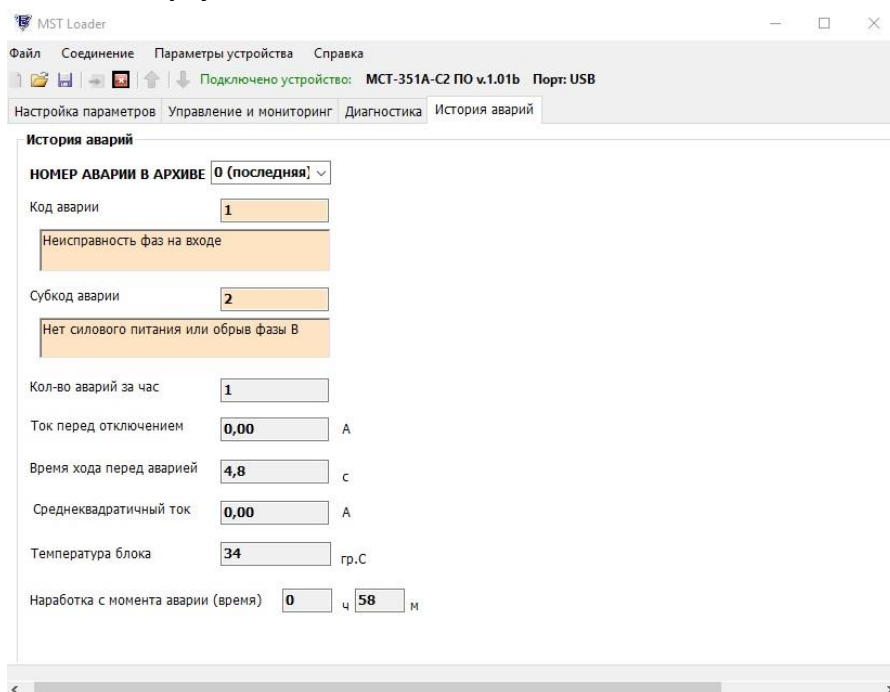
MST Loader

Файл Соединение Параметры устройства Справка

Подключено устройство: МСТ-351А-С2 ПО v.1.01b Порт: USB

Настройка параметров | Управление и мониторинг | Диагностика | История аварий

История аварий

НОМЕР АВАРИИ В АРХИВЕ 0 (последняя)

Код аварии 1

Неисправность фаз на входе

Субкод аварии 2

Нет силового питания или обрыв фазы В

Кол-во аварий за час 1

Ток перед отключением 0,00 А

Время хода перед аварией 4,8 с

Среднеквадратичный ток 0,00 А

Температура блока 34 гр.С

Наработка с момента аварии (время) 0 ч 58 м